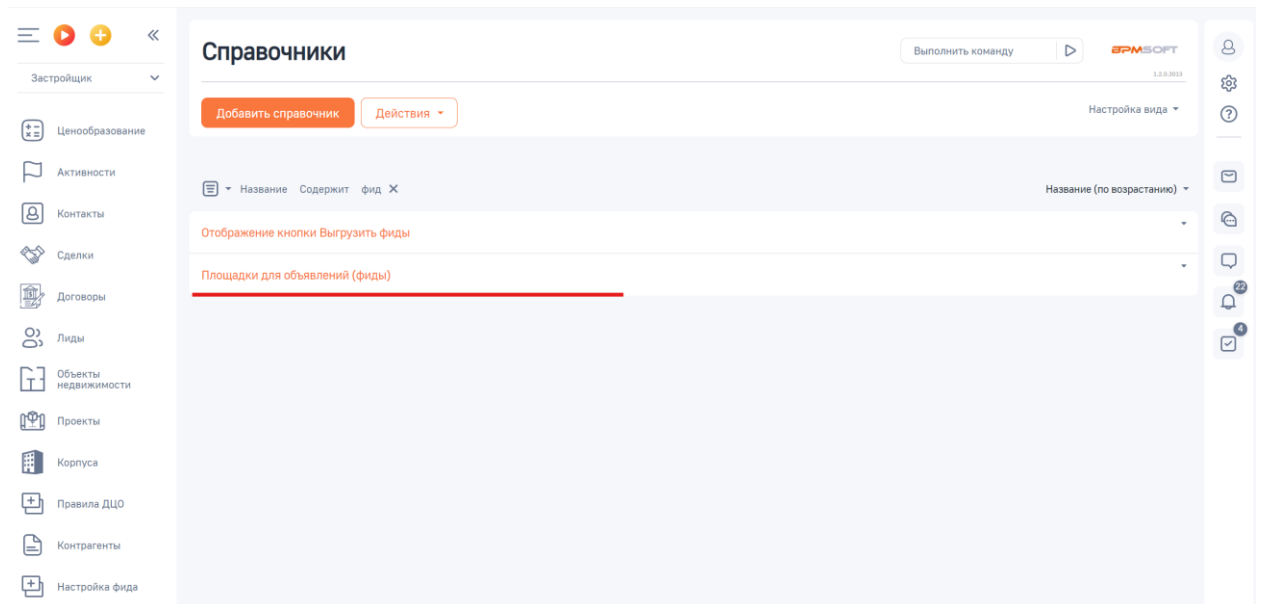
Застройщик

Ценообразование
Активности
Контакты
Сделки
Договоры
Лиды
Объекты недвижимости
Проекты
Корпуса
Правила ДЦО
Контрагенты
Настройка фида

Справочники

Выполнить команду

BPMSOFT
1.3.0.3013

Добавить справочник
Действия
Настройка вида

Название Содержит фид

Название (по возрастанию)

Отображение кнопки Выгрузить фиды

Площадки для объявлений (фиды)

22
4